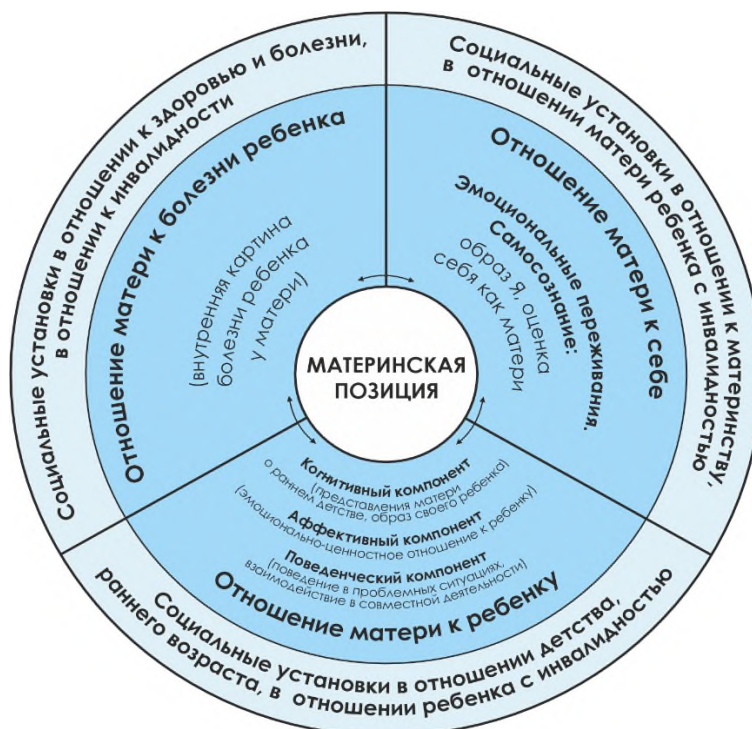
Социальные установки в отношении к здоровью и болезни, в отношении к инвалидности

Отношение матери к болезни ребенка

(внутренняя картина болезни ребенка у матери)

Социальные установки в отношении к материнству, в отношении матери ребенка с инвалидностью

Отношение матери к себе

Эмоциональные переживания. Самосознание: образ Я, оценка себя как матери

МАТЕРИНСКАЯ ПОЗИЦИЯ

Когнитивный компонент (представления матери о раннем детстве, образ своего ребенка)

Аффективный компонент (эмоционально-ценностное отношение к ребенку)

Поведенческий компонент (поведение в проблемных ситуациях, взаимодействие в совместной деятельности)

Отношение матери к ребенку

Социальные установки в отношении детства, раннего возраста, в отношении ребенка с инвалидностью